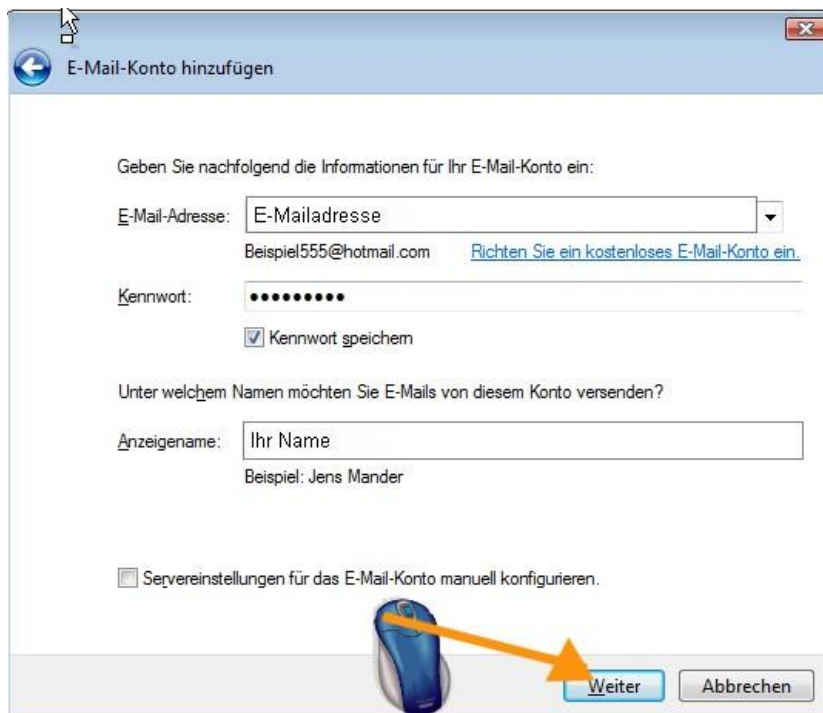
E-Mail-Konto hinzufügen

Geben Sie nachfolgend die Informationen für Ihr E-Mail-Konto ein:

E-Mail-Adresse: E-Mailadresse

Beispiel555@hotmail.com Richten Sie ein kostenloses E-Mail-Konto ein.

Kennwort: •••••••••

Kennwort speichern

Unter welchem Namen möchten Sie E-Mails von diesem Konto versenden?

Anzeigename: Ihr Name

Beispiel: Jens Mander

Servereinstellungen für das E-Mail-Konto manuell konfigurieren.

Weiter Abbrechen